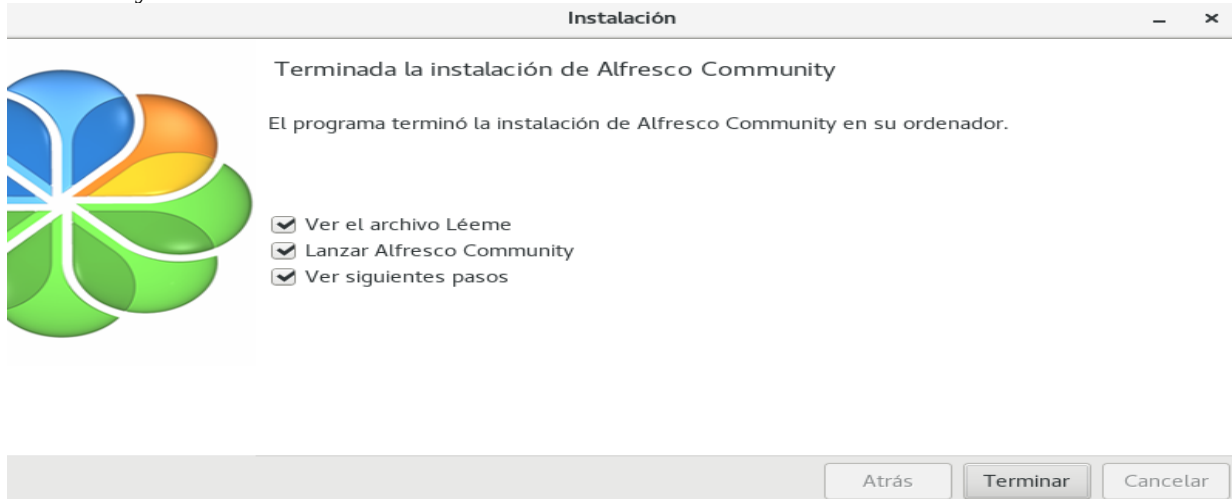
Instalación

_ ×

Terminada la instalación de Alfresco Community

El programa terminó la instalación de Alfresco Community en su ordenador.

Ver el archivo Léeme
Lanzar Alfresco Community
Ver siguientes pasos

Atrás Terminar Cancelar